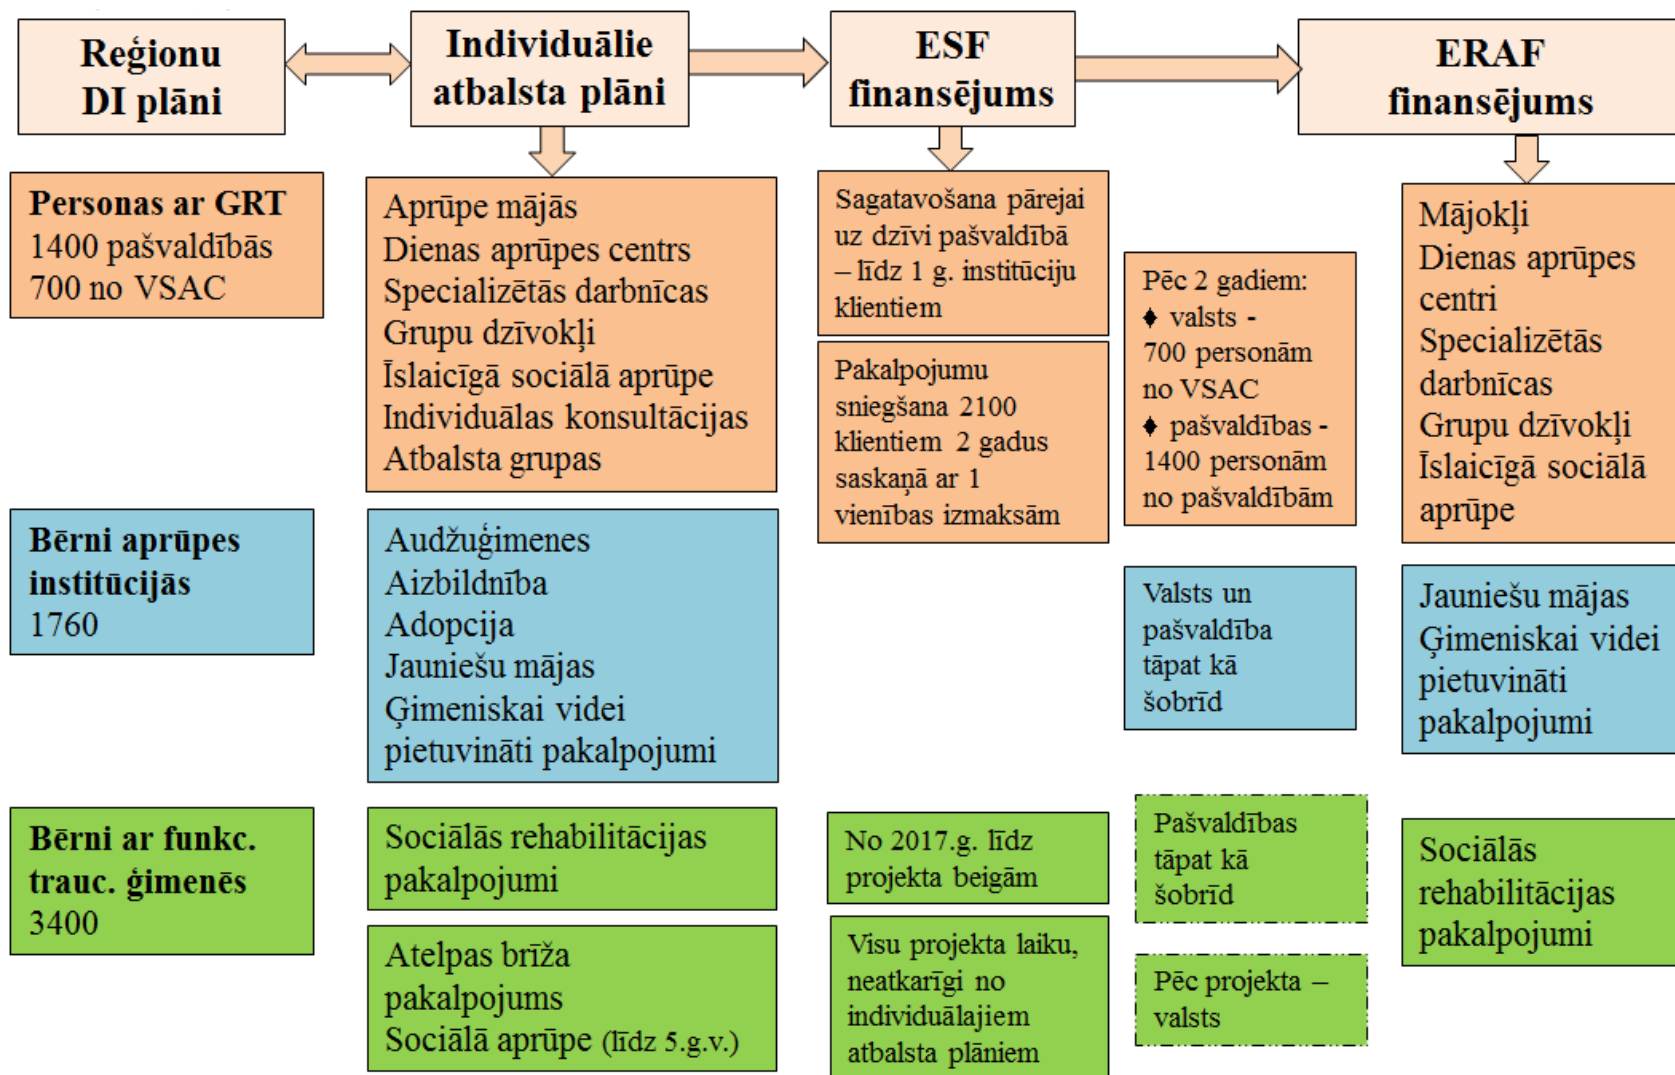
Reģionu DI plāni

Individuālie atbalsta plāni

ESF finansējums

ERAF finansējums

Personas ar GRT
1400 pašvaldībās
700 no VSAC

Aprūpe mājās
Dienas aprūpes centrs
Specializētās darbnīcas
Grupu dzīvokļi
Īslaicīgā sociālā aprūpe
Individuālas konsultācijas
Atbalsta grupas

Sagatavošana pārejai uz dzīvi pašvaldībā – līdz 1 g. institūciju klientiem

Pakalpojumu sniegšana 2100 klientiem 2 gadus saskaņā ar 1 vienības izmaksām

Pēc 2 gadiem:
♦ valsts - 700 personām no VSAC
♦ pašvaldības - 1400 personām no pašvaldībām

Mājokļi
Dienas aprūpes centri
Specializētās darbnīcas
Grupu dzīvokļi
Īslaicīgā sociālā aprūpe

Bērni aprūpes institūcijās
1760

Audžuģimenes
Aizbildnība
Adopcija
Jauniešu mājas
Ģimeniskai videi pietuvināti pakalpojumi

Valsts un pašvaldība tāpat kā šobrīd

Jauniešu mājas
Ģimeniskai videi pietuvināti pakalpojumi

Bērni ar funkc. trauc. ģimenēs
3400

Sociālās rehabilitācijas pakalpojumi

Atelpas brīža pakalpojums
Sociālā aprūpe (līdz 5.g.v.)

No 2017.g. līdz projekta beigām

Visu projekta laiku, neatkarīgi no individuālajiem atbalsta plāniem

Pašvaldības tāpat kā šobrīd

Pēc projekta – valsts

Sociālās rehabilitācijas pakalpojumi